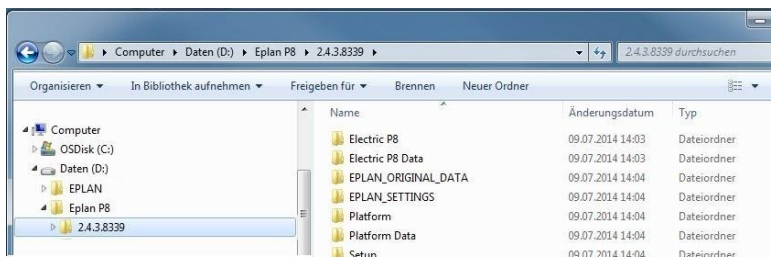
Computer ▸ Daten (D:) ▸ Eplan P8 ▸ 2.4.3.8339 ▸

2.4.3.8339 durchsuchen

Organisieren ▾ In Bibliothek aufnehmen ▾ Freigeben für ▾ Brennen Neuer Ordner

Computer
OSDisk (C:)
Daten (D:)
EPLAN
Eplan P8
2.4.3.8339

| Name | Änderungsdatum | Typ |
|---|---|---|
| Electric P8 | 09.07.2014 14:03 | Dateiordner |
| Electric P8 Data | 09.07.2014 14:03 | Dateiordner |
| EPLAN_ORIGINAL_DATA | 09.07.2014 14:04 | Dateiordner |
| EPLAN_SETTINGS | 09.07.2014 14:04 | Dateiordner |
| Platform | 09.07.2014 14:04 | Dateiordner |
| Platform Data | 09.07.2014 14:04 | Dateiordner |
| Setup | 09.07.2014 14:04 | Dateiordner |